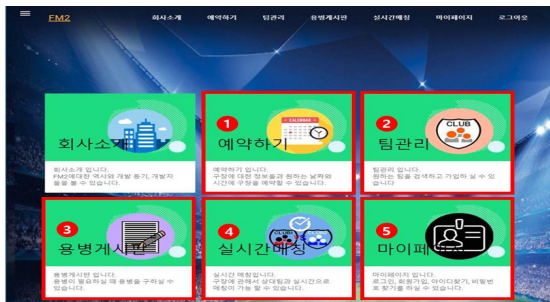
FM2

회사소개 예약하기 팀관리 용병게시판 실시간매칭 마이페이지 로그아웃

회사소개

회사소개 입니다.
FM2에대한 역사와 개발 동기, 개발자들을 볼 수 있습니다.

1

CALENDAR

예약하기

예약하기 입니다.
구장에 대한 정보들과 원하는 날짜와 시간에 구장을 예약할 수 있습니다.

2

CLUB

팀관리

팀관리 입니다.
원하는 팀을 검색하고 가입할 수 있습니다.

3

용병게시판

용병게시판 입니다.
용병이 필요하실 때 용병을 구하실 수 있습니다.

4

실시간매칭

실시간 매칭입니다.
구장에 관해서 상대팀과 실시간으로 매칭이 가능 할 수 있습니다.

5

마이페

마이페이지 입니다.
로그인, 회원가입, 아이디찾기, 비밀번호 찾기를 하실 수 있습니다.